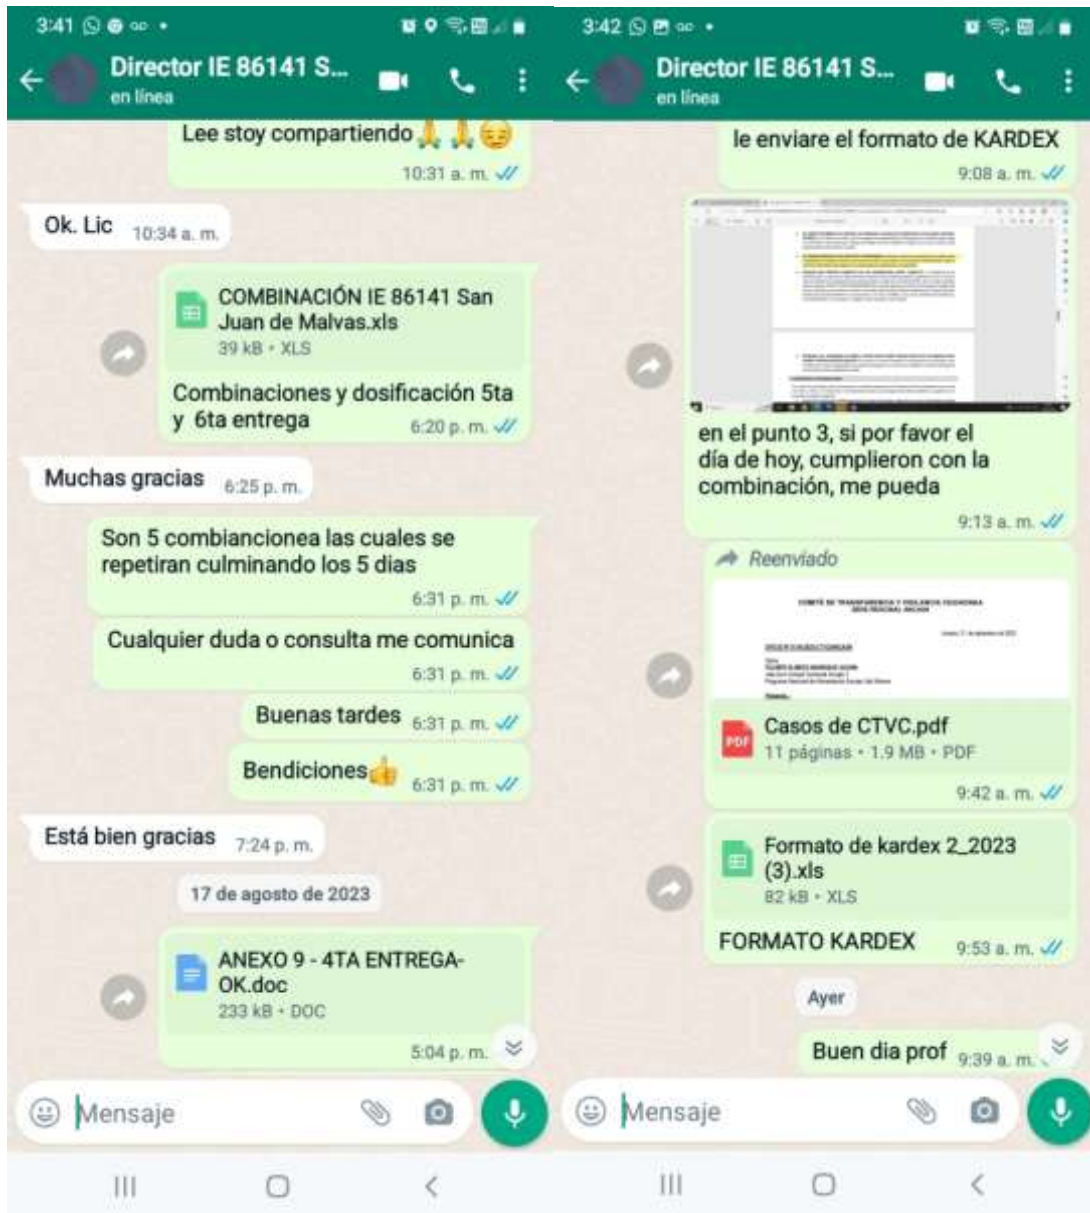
3:41

Director IE 86141 S...
en línea

Lee stoy compartiendo 🙏🙏😔
10:31 a. m.

Ok. Lic 10:34 a. m.

COMBINACIÓN IE 86141 San Juan de Malvas.xls
39 kB • XLS

Combinaciones y dosificación 5ta y 6ta entrega 6:20 p. m.

Muchas gracias 6:25 p. m.

Son 5 combiancionea las cuales se repetiran culminando los 5 dias
6:31 p. m.

Cualquier duda o consulta me comunica
6:31 p. m.

Buenas tardes 6:31 p. m.

Bendiciones👍 6:31 p. m.

Está bien gracias 7:24 p. m.

17 de agosto de 2023

ANEXO 9 - 4TA ENTREGA-OK.doc
233 kB • DOC
5:04 p. m.

Mensaje

3:42

Director IE 86141 S...
en línea

le enviare el formato de KARDEX
9:08 a. m.

en el punto 3, si por favor el día de hoy, cumplieron con la combinación, me pueda
9:13 a. m.

Reenviado

Casos de CTVC.pdf
11 páginas • 1.9 MB • PDF
9:42 a. m.

Formato de kardex 2_2023 (3).xls
82 kB • XLS

FORMATO KARDEX 9:53 a. m.

Ayer

Buen dia prof 9:39 a. m.

Mensaje